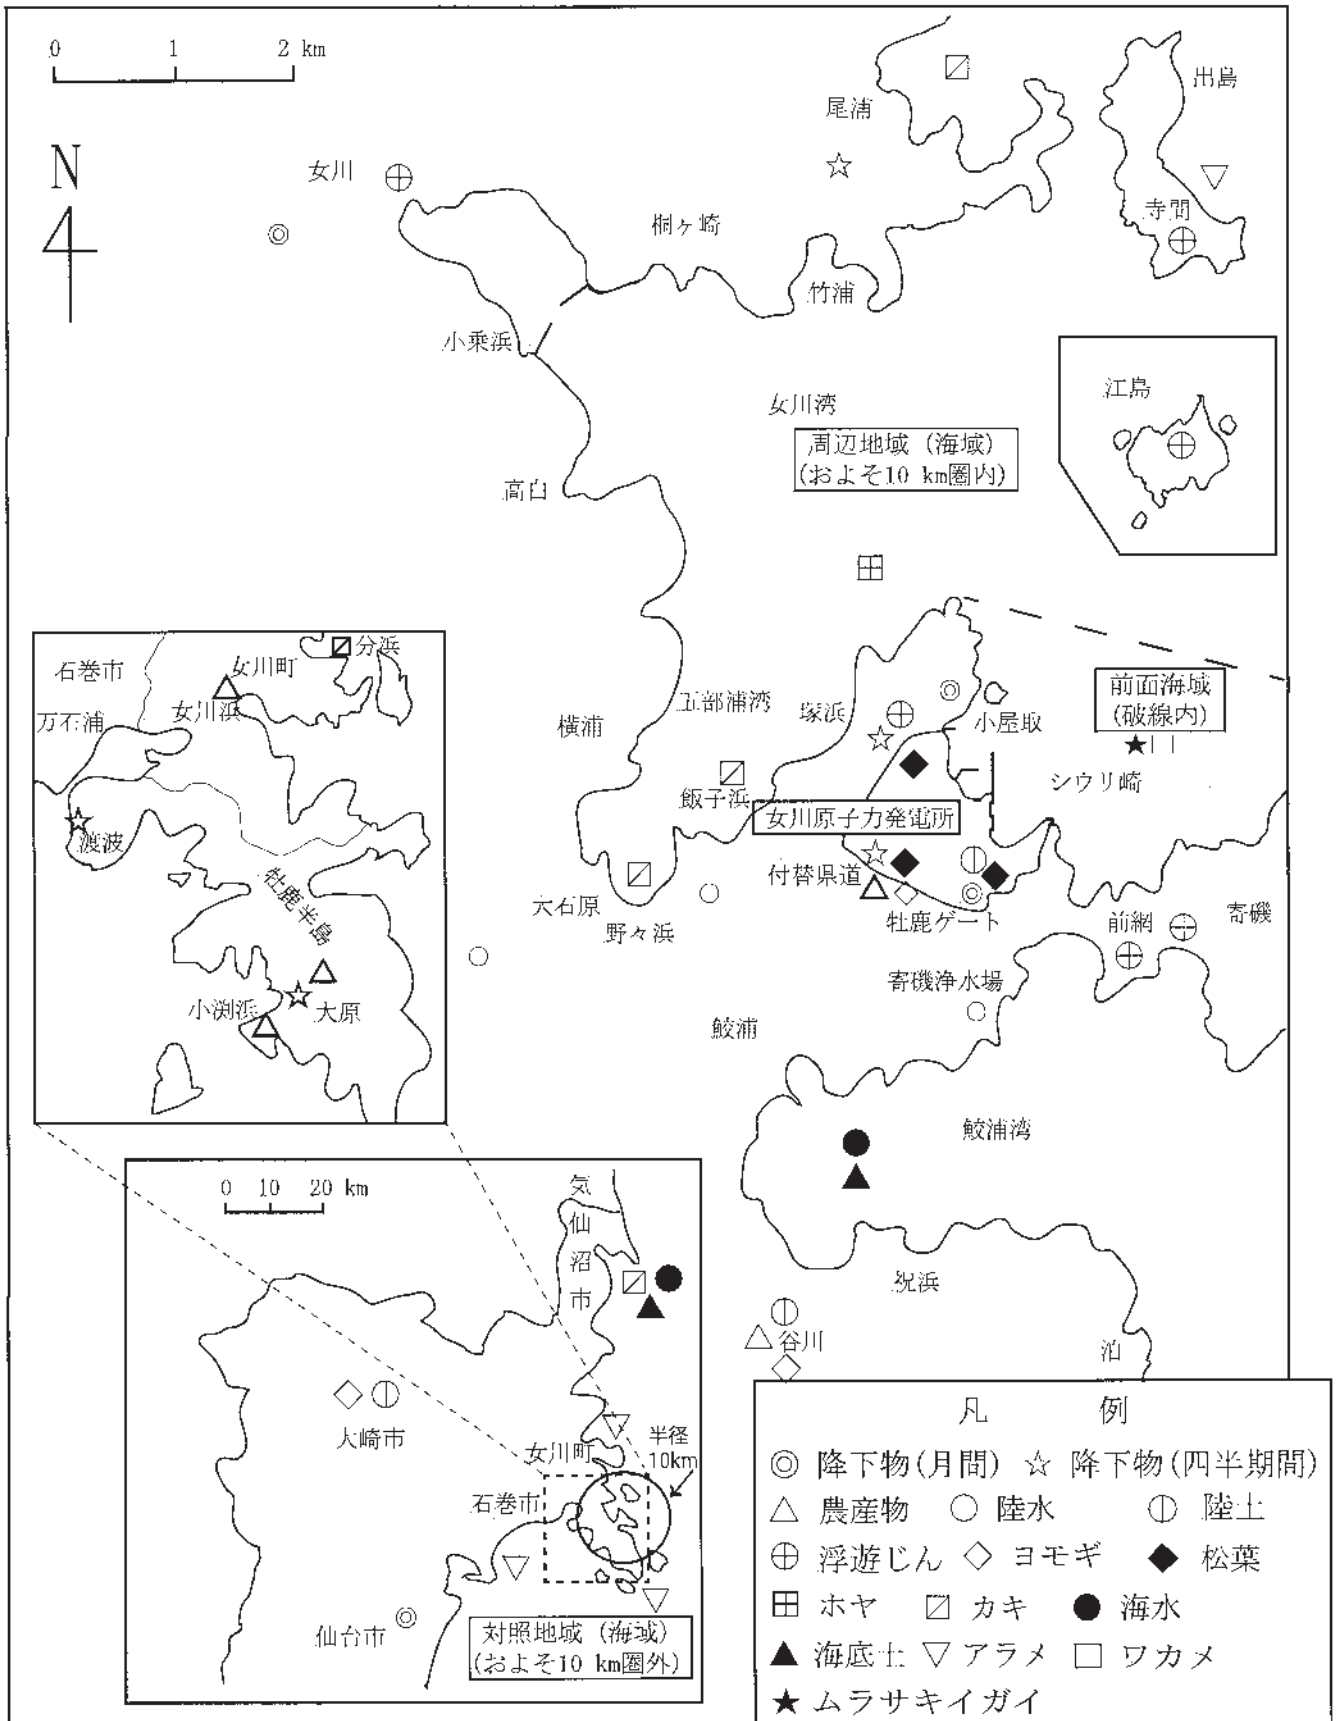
0 1 2 km

N

女川
尾浦
桐ヶ崎
竹浦
出島
寺間
小乗浜
女川湾
周辺地域（海域）
（およそ10 km圏内）
江島
高白
石巻市
女川町
分浜
女川浜
万石浦
渡波
牡鹿半島
小渕浜
大原
五部浦湾
横浦
塚浜
小屋取
前面海域
（破線内）
シウリ崎
飯子浜
女川原子力発電所
付替県道
牡鹿ゲート
大石原
野々浜
前網
寄磯
寄磯浄水場
鮫浦
鮫浦湾
祝浜
谷川
泊
0 10 20 km
気仙沼市
大崎市
女川町
半径 10km
石巻市
仙台市
対照地域（海域）
（およそ10 km圏外）

凡例
◎ 降下物（月間） ☆ 降下物（四半期間）
△ 農産物 ○ 陸水 ⦶ 陸土
⊕ 浮遊じん ◇ ヨモギ ◆ 松葉
⊞ ホヤ ▨ カキ ● 海水
▲ 海底土 ▽ アラメ □ ワカメ
★ ムラサキイガイ